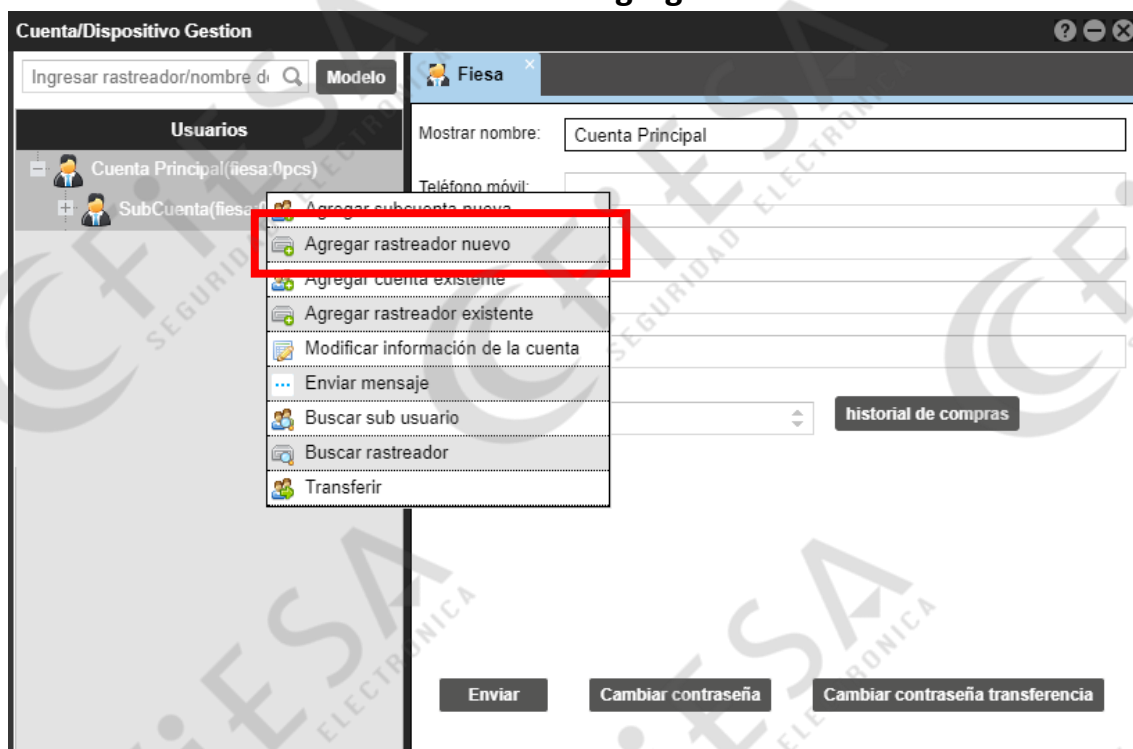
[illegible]gregar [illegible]

Cuenta/Dispositivo Gestion

Ingresar rastreador/nombre d

Modelo

Fiesa

Usuarios

Cuenta Principal(iesa:0pcs)

SubCuenta(fiesa:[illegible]

Mostrar nombre:

Cuenta Principal

Teléfono móvil:

Agregar subcuenta nueva

Agregar rastreador nuevo

Agregar cuenta existente

Agregar rastreador existente

Modificar información de la cuenta

Enviar mensaje

Buscar sub usuario

Buscar rastreador

Transferir

historial de compras

Enviar

Cambiar contraseña

Cambiar contraseña transferencia